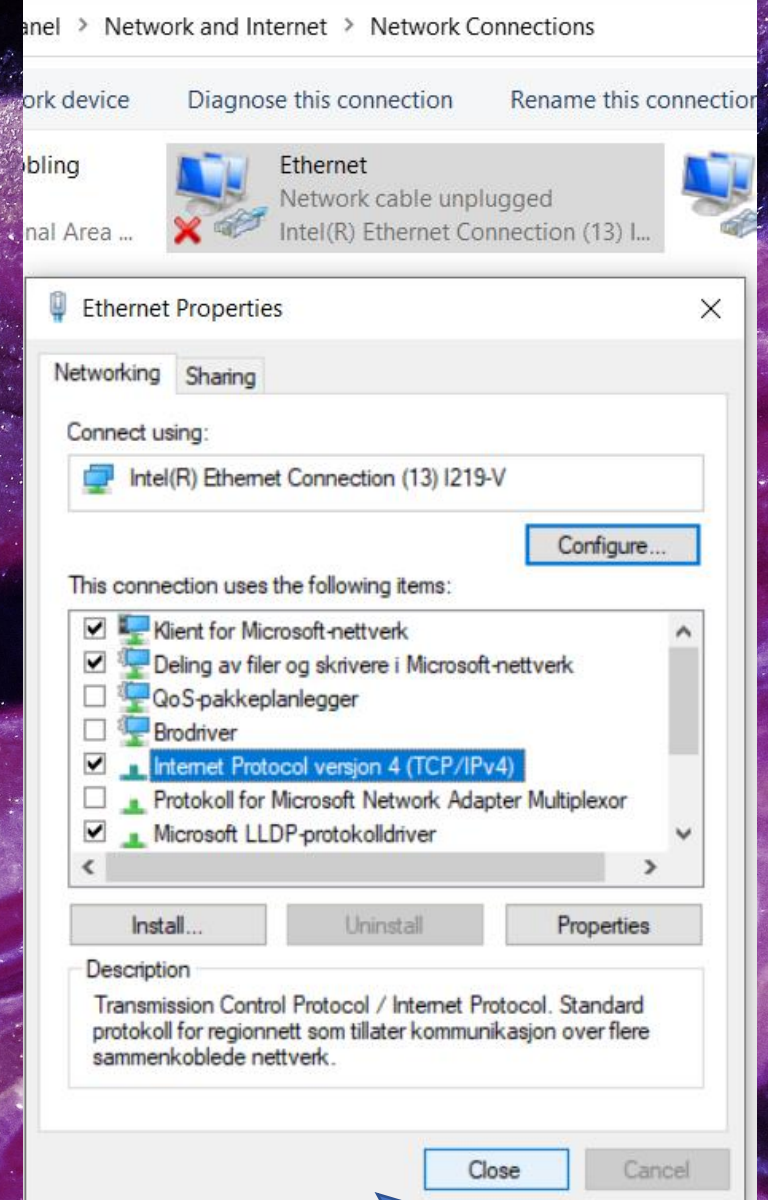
anel > Network and Internet > Network Connections

ork device Diagnose this connection Rename this connectio

bling
nal Area ...

Ethernet
Network cable unplugged
Intel(R) Ethernet Connection (13) I...

Ethernet Properties

Networking Sharing

Connect using:

Intel(R) Ethernet Connection (13) I219-V

Configure...

This connection uses the following items:

Klient for Microsoft-nettverk
Deling av filer og skrivere i Microsoft-nettverk
QoS-pakkeplanlegger
Brodriver
Internet Protocol versjon 4 (TCP/IPv4)
Protokoll for Microsoft Network Adapter Multiplexor
Microsoft LLDP-protokolldriver

Install... Uninstall Properties

Description
Transmission Control Protocol / Internet Protocol. Standard protokoll for regionnett som tillater kommunikasjon over flere sammenkoblede nettverk.

Close Cancel